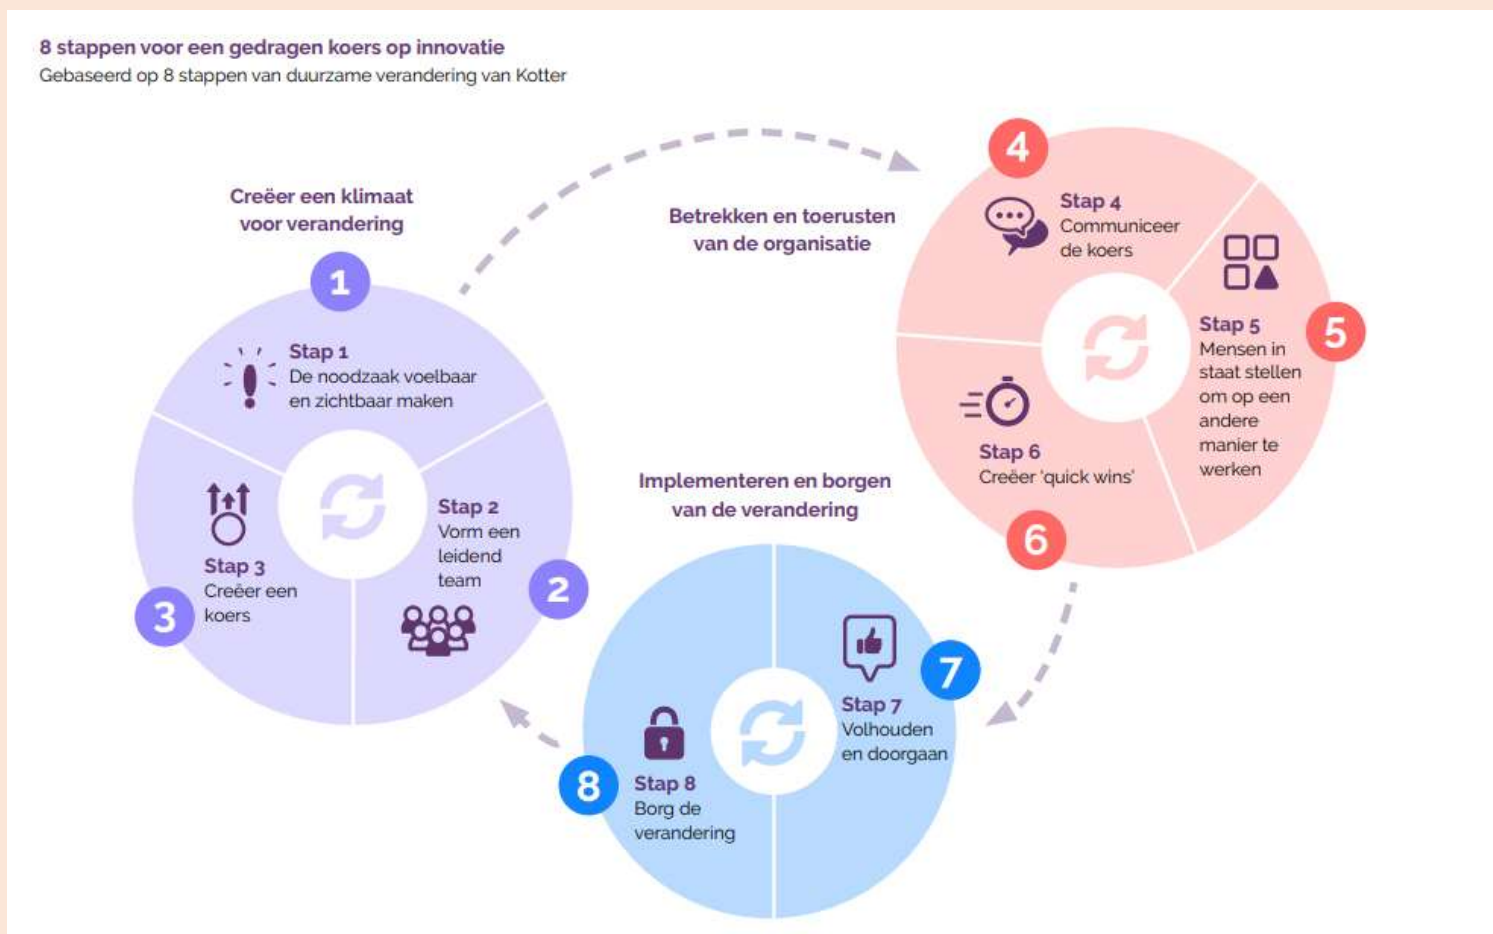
8 stappen voor een gedragen koers op innovatie
Gebaseerd op 8 stappen van duurzame verandering van Kotter

Creëer een klimaat voor verandering

1
Stap 1
De noodzaak voelbaar en zichtbaar maken

2
Stap 2
Vorm een leidend team

3
Stap 3
Creëer een koers

Betrekken en toerusten van de organisatie

4
Stap 4
Communiceer de koers

5
Stap 5
Mensen in staat stellen om op een andere manier te werken

6
Stap 6
Creëer 'quick wins'

Implementeren en borgen van de verandering

7
Stap 7
Volhouden en doorgaan

8
Stap 8
Borg de verandering